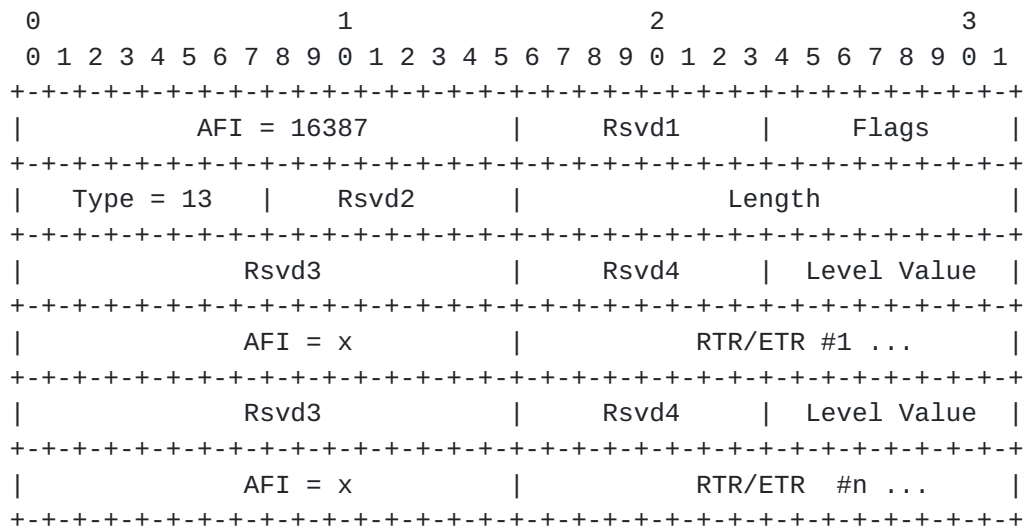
```
 0                   1                   2                   3
 0 1 2 3 4 5 6 7 8 9 0 1 2 3 4 5 6 7 8 9 0 1 2 3 4 5 6 7 8 9 0 1
+-+-+-+-+-+-+-+-+-+-+-+-+-+-+-+-+-+-+-+-+-+-+-+-+-+-+-+-+-+-+-+-+
|         AFI = 16387           |     Rsvd1     |     Flags     |
+-+-+-+-+-+-+-+-+-+-+-+-+-+-+-+-+-+-+-+-+-+-+-+-+-+-+-+-+-+-+-+-+
|   Type = 13   |    Rsvd2      |             Length            |
+-+-+-+-+-+-+-+-+-+-+-+-+-+-+-+-+-+-+-+-+-+-+-+-+-+-+-+-+-+-+-+-+
|             Rsvd3             |     Rsvd4     |  Level Value  |
+-+-+-+-+-+-+-+-+-+-+-+-+-+-+-+-+-+-+-+-+-+-+-+-+-+-+-+-+-+-+-+-+
|             AFI = x           |          RTR/ETR #1 ...       |
+-+-+-+-+-+-+-+-+-+-+-+-+-+-+-+-+-+-+-+-+-+-+-+-+-+-+-+-+-+-+-+-+
|             Rsvd3             |     Rsvd4     |  Level Value  |
+-+-+-+-+-+-+-+-+-+-+-+-+-+-+-+-+-+-+-+-+-+-+-+-+-+-+-+-+-+-+-+-+
|             AFI = x           |          RTR/ETR  #n ...      |
+-+-+-+-+-+-+-+-+-+-+-+-+-+-+-+-+-+-+-+-+-+-+-+-+-+-+-+-+-+-+-+-+
```